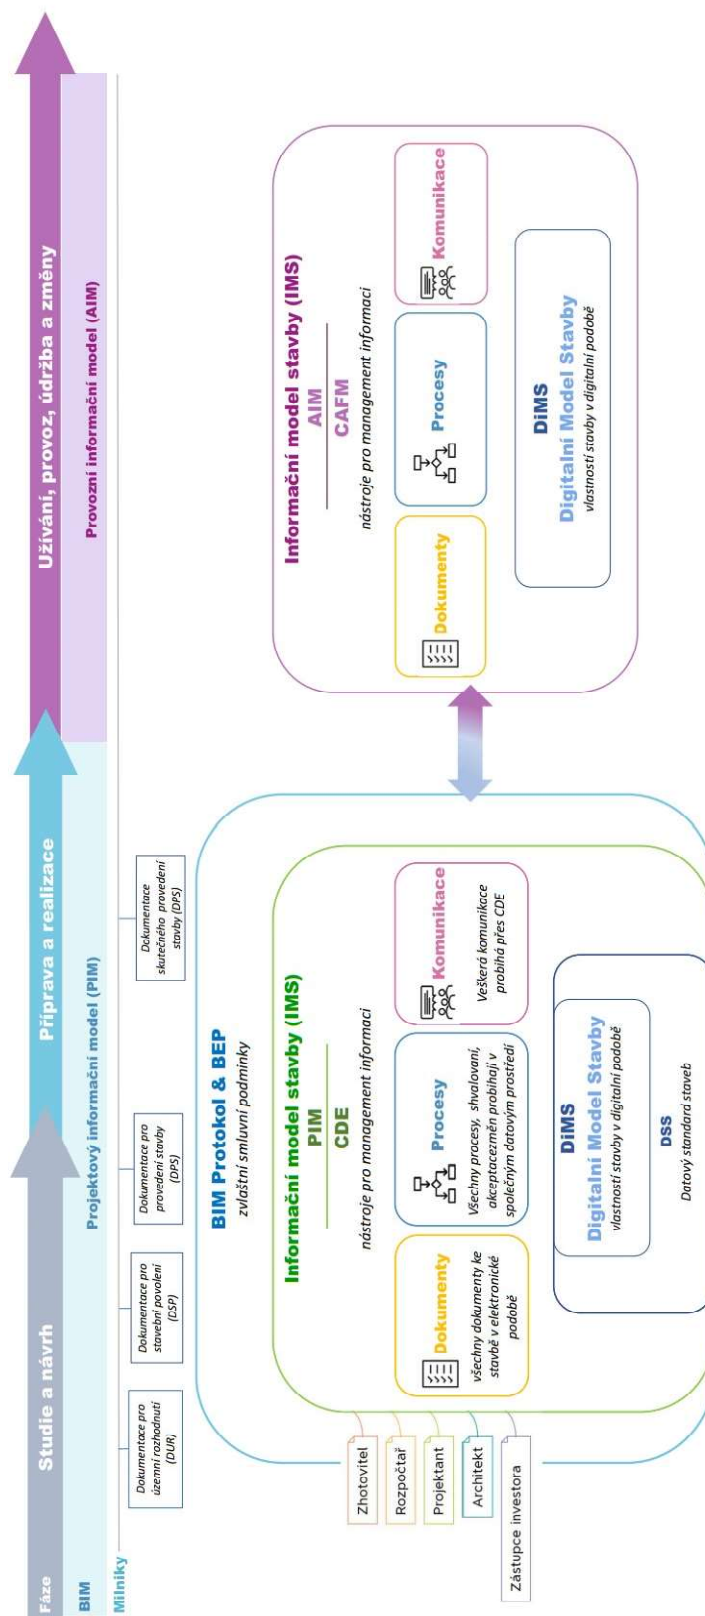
Fáze
Studie a návrh
Příprava a realizace
Užívání, provoz, údržba a změny

BIM
Projektový informační model (PIM)
Provozní informační model (AIM)

Milníky
Dokumentace pro územní rozhodnutí (DUR)
Dokumentace pro stavební povolení (DSP)
Dokumentace pro provedení stavby (DPS)
Dokumentace skutečného provedení stavby (DPS)

BIM Protokol & BEP
zvláštní smluvní podmínky

Informační model stavby (IMS)
PIM
CDE
nástroje pro management informací

Dokumenty
všechny dokumenty ke stavbě v elektronické podobě

Procesy
Všechny procesy, shvalovaní, akceptacezměn probíhají v společným datovým prostředí

Komunikace
Veškerá komunikace probíhá přes CDE

DiMS
Digitální Model Stavby
vlastnosti stavby v digitální podobě

DSS
Datový standard staveb

Zhotovitel
Rozpočtář
Projektant
Architekt
Zástupce investora

Informační model stavby (IMS)
AIM
CAFM
nástroje pro management informací

Dokumenty
Procesy
Komunikace

DiMS
Digitální Model Stavby
vlastnosti stavby v digitální podobě